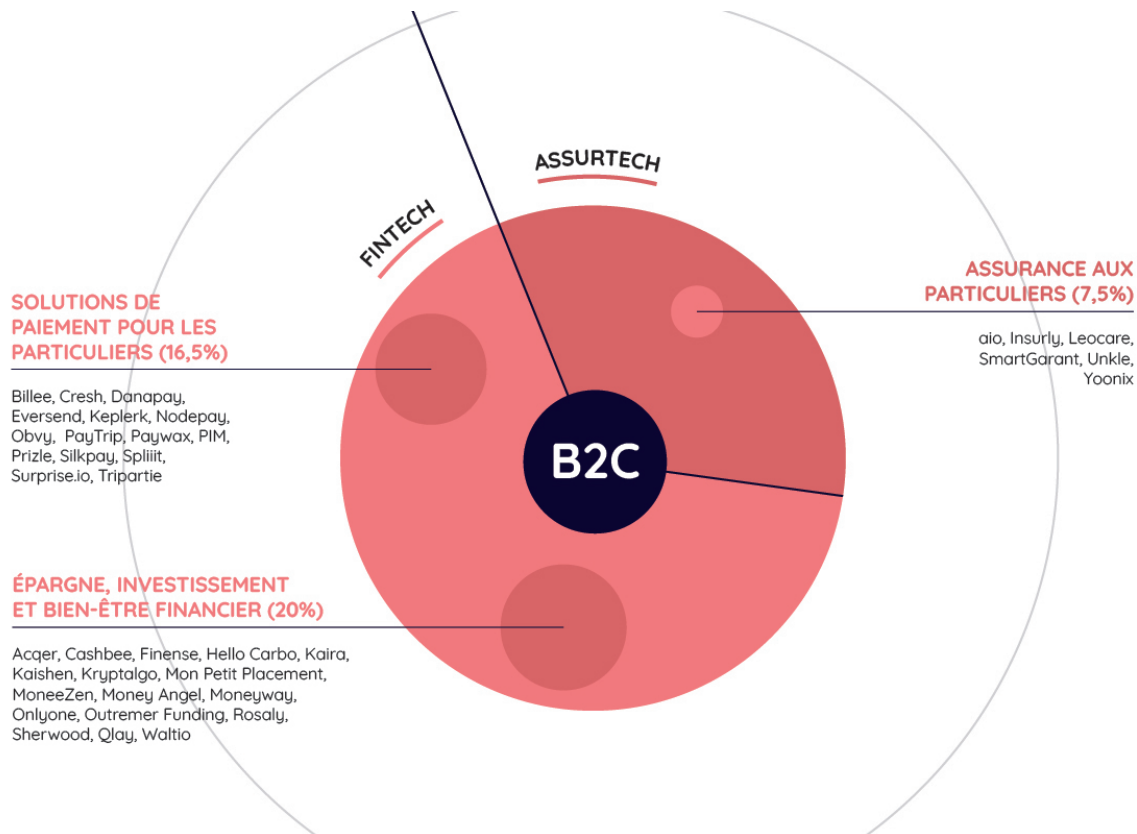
ASSURTECH

FINTECH

SOLUTIONS DE PAIEMENT POUR LES PARTICULIERS (16,5%)

Billee, Cresh, Danapay, Eversend, Keplerk, Nodepay, Obvy, PayTrip, Paywax, PIM, Prizle, Silkpay, Spliiit, Surprise.io, Tripartie

ASSURANCE AUX PARTICULIERS (7,5%)

aio, Insurly, Leocare, SmartGarant, Unkle, Yoonix

B2C

ÉPARGNE, INVESTISSEMENT ET BIEN-ÊTRE FINANCIER (20%)

Acqer, Cashbee, Finense, Hello Carbo, Kaira, Kaishen, Kryptalgo, Mon Petit Placement, MoneeZen, Money Angel, Moneyway, Onlyone, Outremer Funding, Rosaly, Sherwood, Qlay, Waltio